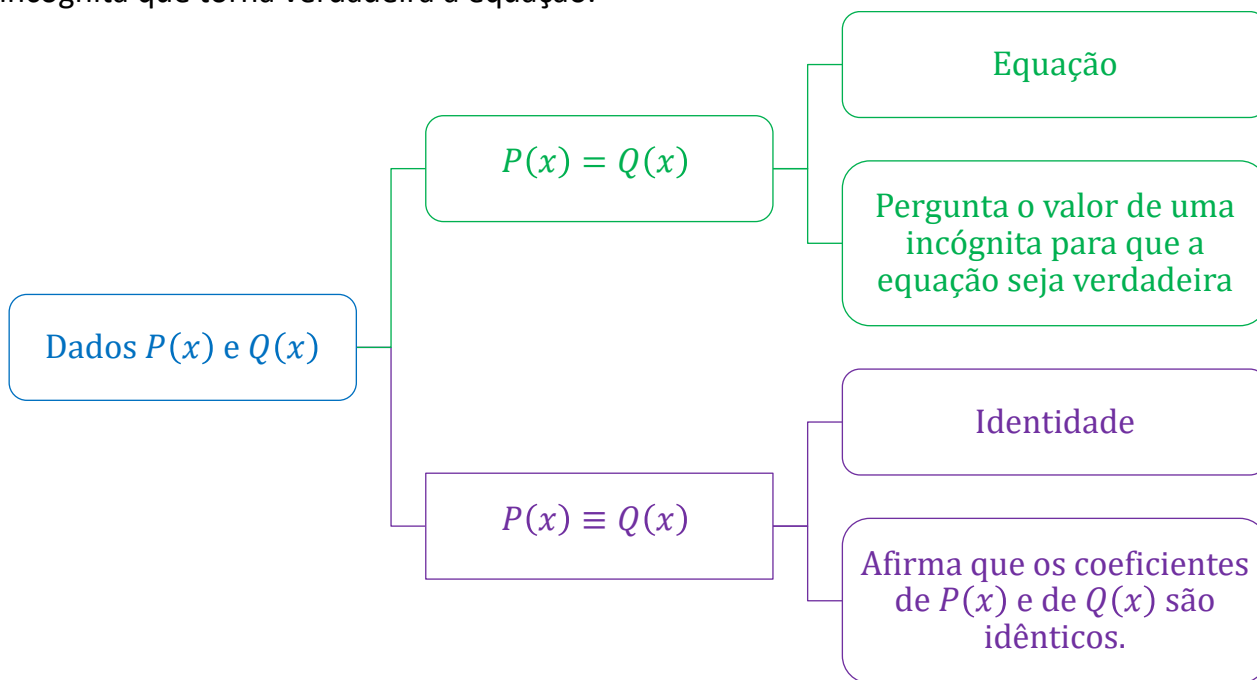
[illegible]

Dados $P(x)$ e $Q(x)$

$P(x) = Q(x)$

Equação

Pergunta o valor de uma incógnita para que a equação seja verdadeira

$P(x) \equiv Q(x)$

Identidade

Afirma que os coeficientes de $P(x)$ e de $Q(x)$ são idênticos.